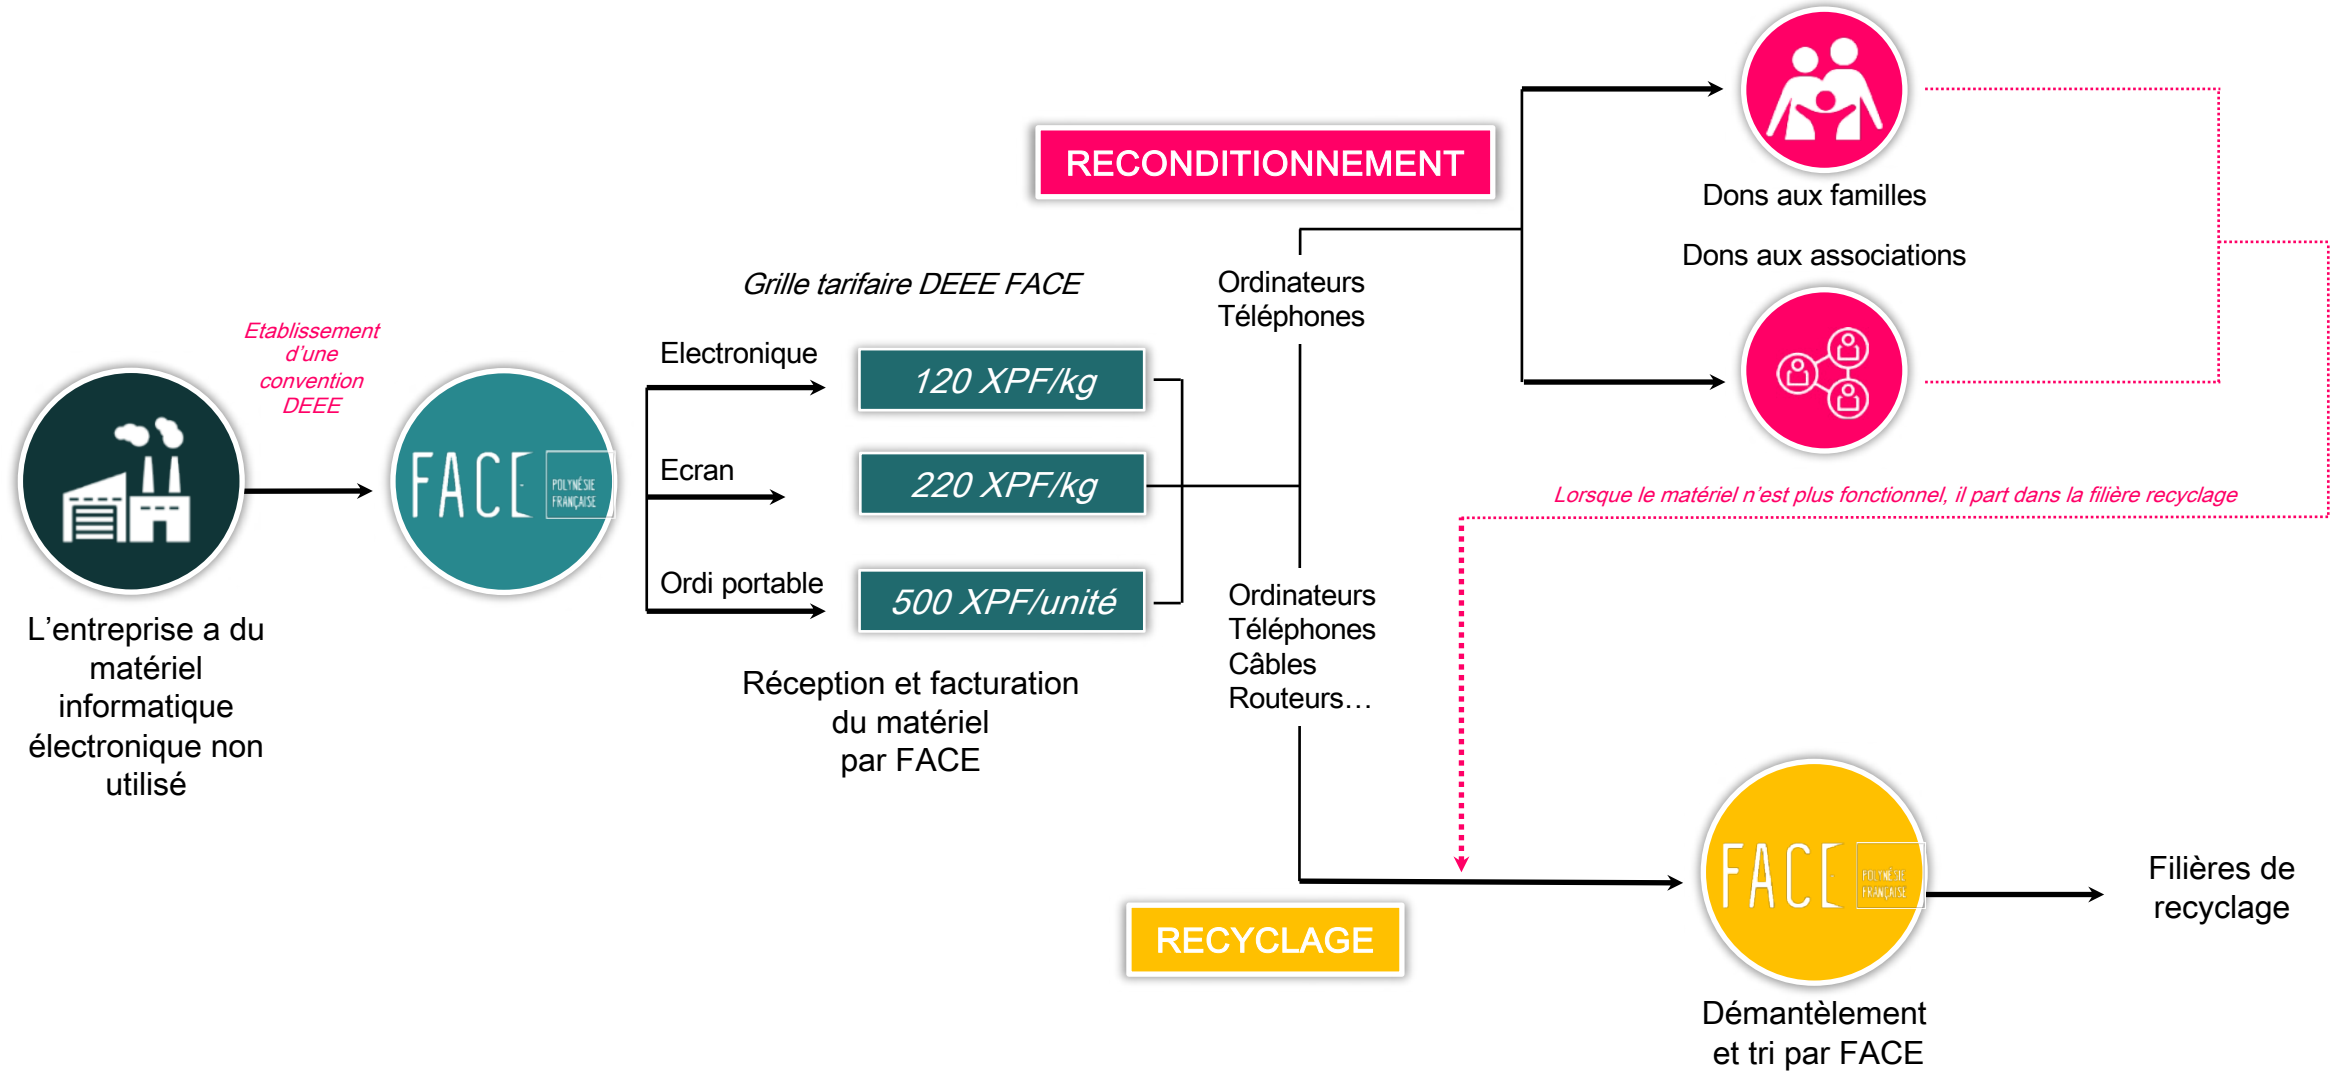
L'entreprise a du matériel informatique électronique non utilisé

Etablissement d'une convention DEEE

FACE POLYNÉSIE FRANÇAISE

Grille tarifaire DEEE FACE

Electronique

120 XPF/kg

Ecran

220 XPF/kg

Ordi portable

500 XPF/unité

Réception et facturation du matériel par FACE

RECONDITIONNEMENT

Ordinateurs
Téléphones

Dons aux familles

Dons aux associations

Lorsque le matériel n'est plus fonctionnel, il part dans la filière recyclage

Ordinateurs
Téléphones
Câbles
Routeurs…

RECYCLAGE

FACE POLYNÉSIE FRANÇAISE

Démantèlement et tri par FACE

Filières de recyclage